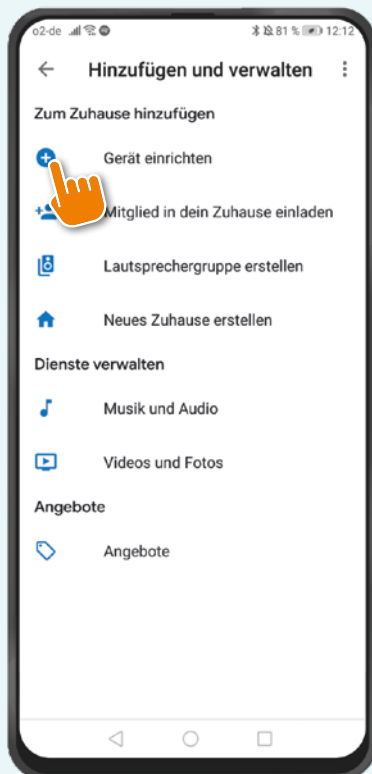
o2-de 81 % 12:12

Hinzufügen und verwalten

Zum Zuhause hinzufügen

Gerät einrichten

Mitglied in dein Zuhause einladen

Lautsprechergruppe erstellen

Neues Zuhause erstellen

Dienste verwalten

Musik und Audio

Videos und Fotos

Angebote

Angebote